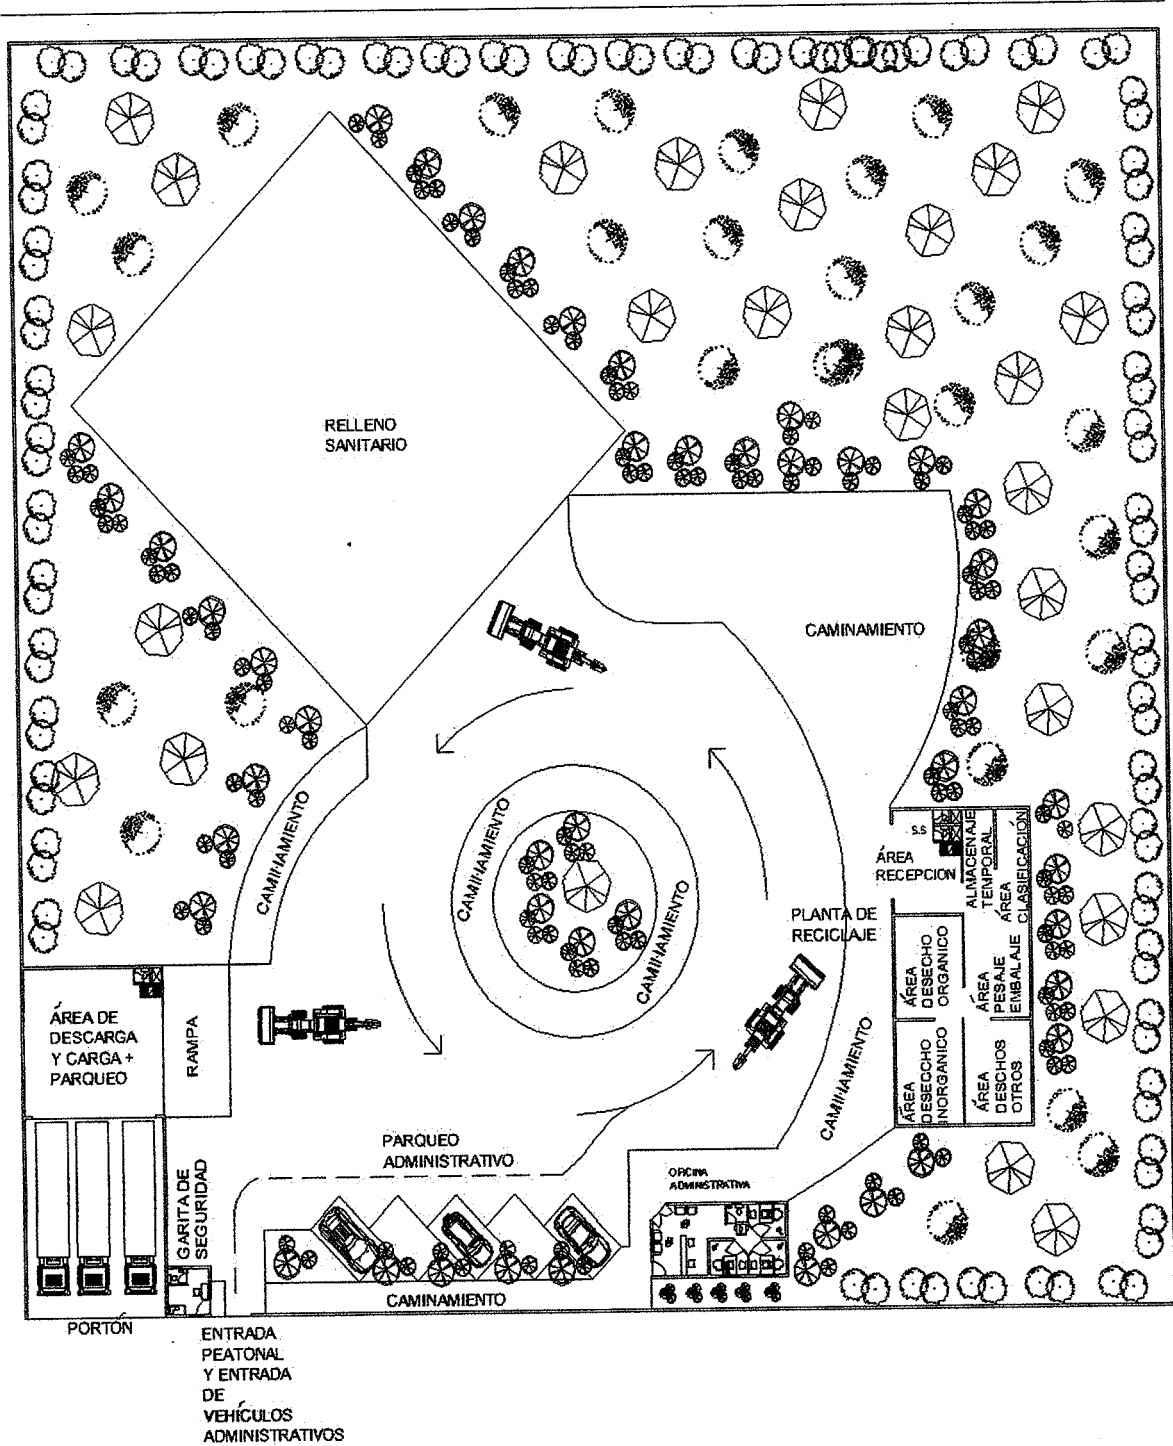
RELLENO SANITARIO

CAMINAMIENTO

CAMINAMIENTO

CAMINAMIENTO

CAMINAMIENTO

CAMINAMIENTO

S.S

ALMACENAJE TEMPORAL

ÁREA CLASIFICACIÓN

ÁREA RECEPCION

PLANTA DE RECICLAJE

ÁREA DESECHO ORGANICO

ÁREA PESAJE EMBALAJE

ÁREA DESECHO INORGANICO

ÁREA DESCHOS OTROS

CAMINAMIENTO

ÁREA DE DESCARGA Y CARGA + PARQUEO

RAMPA

PARQUEO ADMINISTRATIVO

GARITA DE SEGURIDAD

OFICINA ADMINISTRATIVA

CAMINAMIENTO

PORTÓN

ENTRADA PEATONAL Y ENTRADA DE VEHÍCULOS ADMINISTRATIVOS